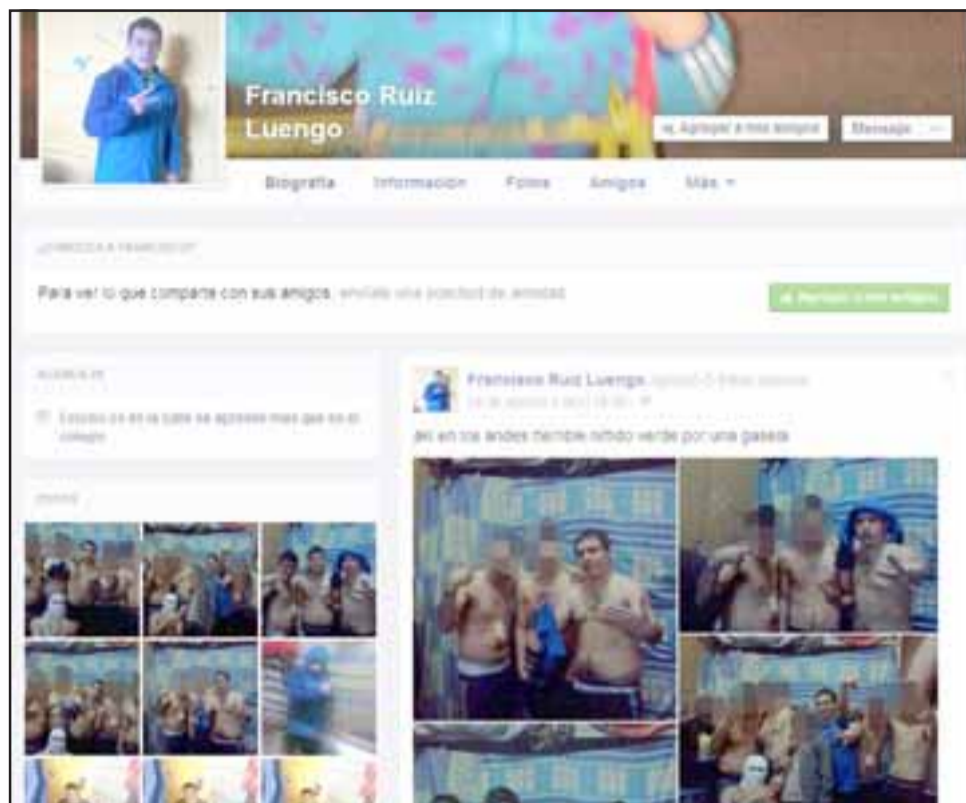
Francisco Ruiz Luengo

Agregar a mis amigos

Mensaje

Biografía

Información

Fotos

Amigos

Más

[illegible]

Para ver lo que comparte con sus amigos, envíale una solicitud de amistad.

Agregar a mis amigos

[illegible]

Estudió en en la calle se aprende mas que en el colegio

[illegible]

Francisco Ruiz Luengo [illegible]

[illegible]

aki en los andes tiemble nitido verde por una gasela